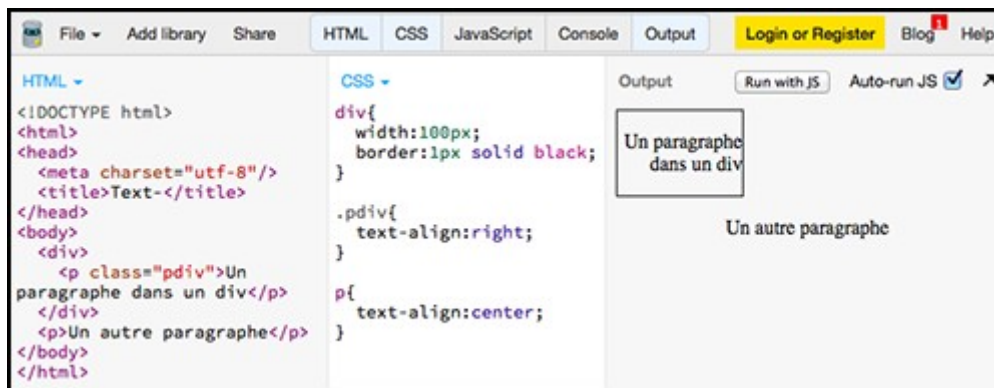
File ▾ Add library Share HTML CSS JavaScript Console Output Login or Register Blog 1 Help

HTML ▾

<!DOCTYPE html>
<html>
<head>
  <meta charset="utf-8"/>
  <title>Text-</title>
</head>
<body>
  <div>
    <p class="pdiv">Un paragraphe dans un div</p>
  </div>
  <p>Un autre paragraphe</p>
</body>
</html>

CSS ▾

div{
  width:100px;
  border:1px solid black;
}

.pdiv{
  text-align:right;
}

p{
  text-align:center;
}

Output Run with JS Auto-run JS

Un paragraphe dans un div

Un autre paragraphe